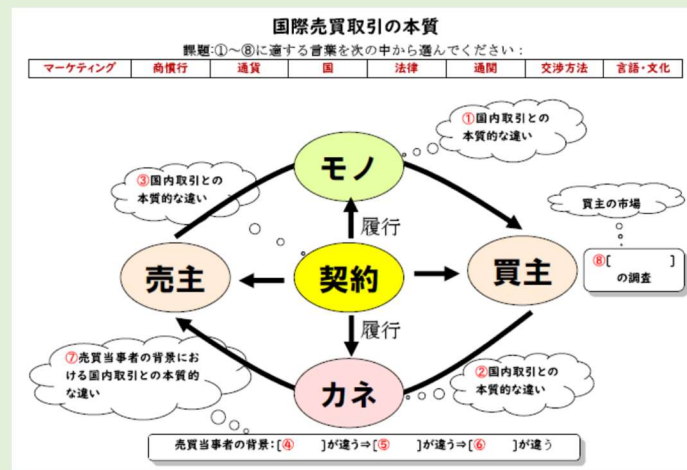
国際売買取引の本質

課題:①～⑧に適する言葉を次の中から選んでください：

| マーケティング | 商慣行 | 通貨 | 国 | 法律 | 通関 | 交渉方法 | 言語・文化 |
|---|---|---|---|---|---|---|---|

①国内取引との本質的な違い

モノ

③国内取引との本質的な違い

履行

買主の市場

売主

契約

買主

⑧[ ] の調査

履行

⑦売買当事者の背景における国内取引との本質的な違い

カネ

②国内取引との本質的な違い

売買当事者の背景：[④ ]が違う⇒[⑤ ]が違う⇒[⑥ ]が違う